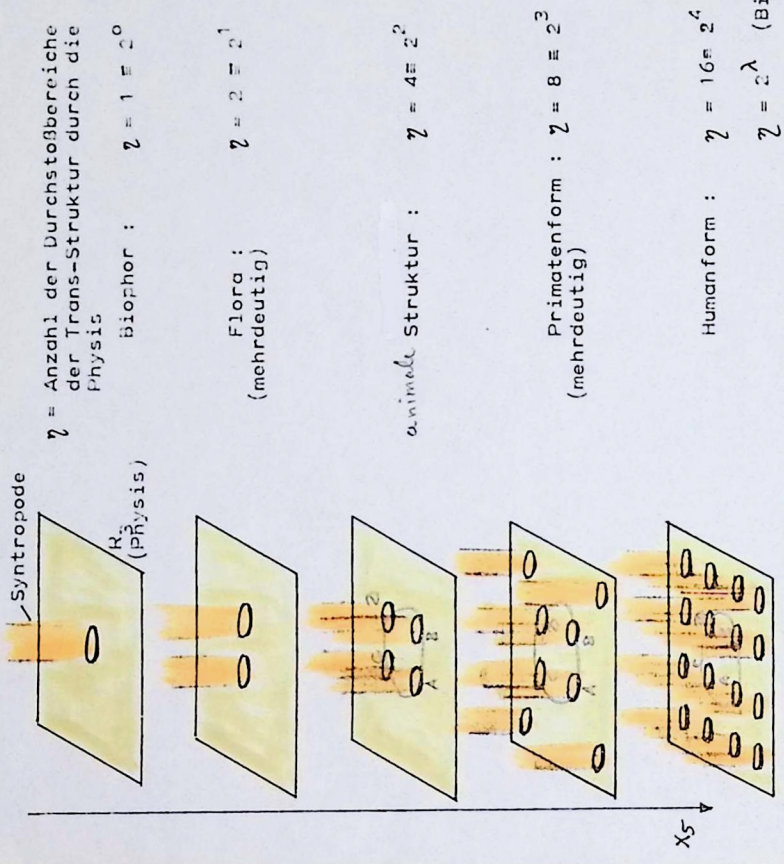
Syntropode

$R_3$ (Physis)

$x_5$

$\eta$ = Anzahl der Durchstoßbereiche der Trans-Struktur durch die Physis

Biophor : $\eta = 1 = 2^0$

Flora : (mehrdeutig) $\eta = 2 = 2^1$

animale Struktur : $\eta = 4 = 2^2$

Primatenform : (mehrdeutig) $\eta = 8 = 2^3$

Humanform : $\eta = 16 = 2^4$

$\eta = 2^\lambda$ (Bi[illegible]